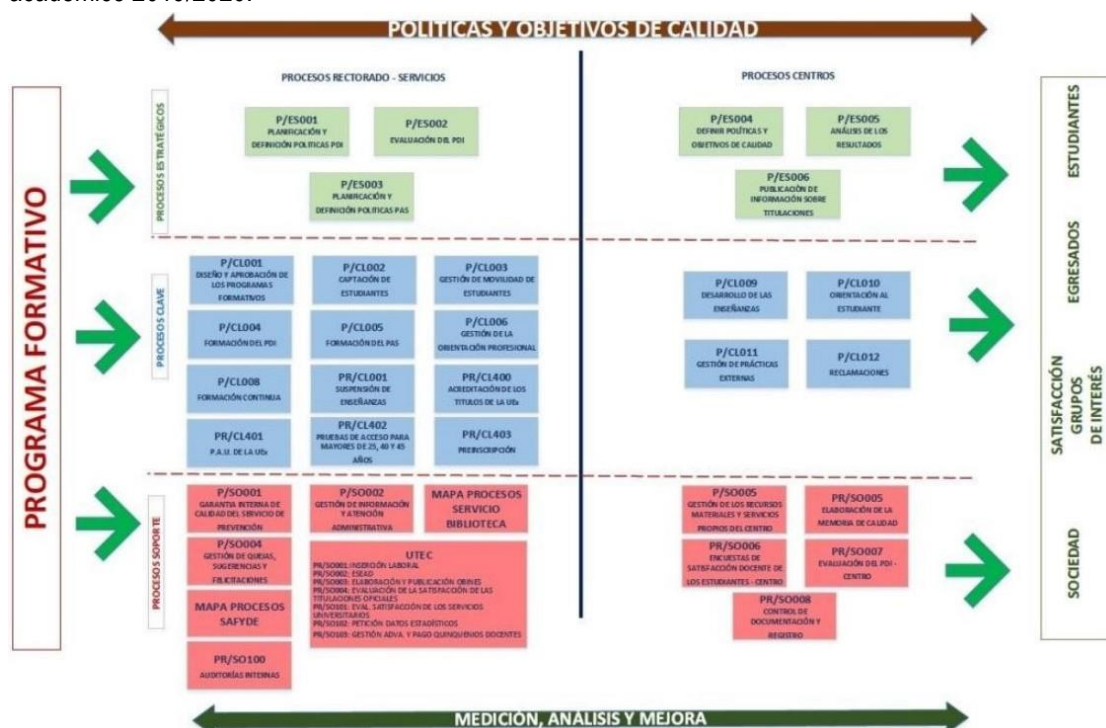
académico 2019/2020:

POLITICAS Y OBJETIVOS DE CALIDAD

PROGRAMA FORMATIVO

PROCESOS RECTORADO - SERVICIOS

PROCESOS CENTROS

PROCESOS ESTRATÉGICOS

P/ES001
PLANIFICACIÓN Y DEFINICIÓN POLITICAS PDI

P/ES002
EVALUACIÓN DEL PDI

P/ES003
PLANIFICACIÓN Y DEFINICIÓN POLITICAS PAS

P/ES004
DEFINIR POLÍTICAS Y OBJETIVOS DE CALIDAD

P/ES005
ANÁLISIS DE LOS RESULTADOS

P/ES006
PUBLICACIÓN DE INFORMACIÓN SOBRE TITULACIONES

PROCESOS CLAVE

P/CL001
DISEÑO Y APROBACIÓN DE LOS PROGRAMAS FORMATIVOS

P/CL002
CAPTACIÓN DE ESTUDIANTES

P/CL003
GESTIÓN DE MOVILIDAD DE ESTUDIANTES

P/CL004
FORMACIÓN DEL PDI

P/CL005
FORMACIÓN DEL PAS

P/CL006
GESTIÓN DE LA ORIENTACIÓN PROFESIONAL

P/CL008
FORMACIÓN CONTINUA

PR/CL001
SUSPENSIÓN DE ENSEÑANZAS

PR/CL400
ACREDITACIÓN DE LOS TITULOS DE LA UEx

PR/CL401
P.A.U. DE LA UEx

PR/CL402
PRUEBAS DE ACCESO PARA MAYORES DE 25, 40 Y 45 AÑOS

PR/CL403
PREINSCRIPCIÓN

P/CL009
DESARROLLO DE LAS ENSEÑANZAS

P/CL010
ORIENTACIÓN AL ESTUDIANTE

P/CL011
GESTIÓN DE PRÁCTICAS EXTERNAS

P/CL012
RECLAMACIONES

PROCESOS SOPORTE

P/SO001
GARANTIA INTERNA DE CALIDAD DEL SERVICIO DE PREVENCIÓN

P/SO002
GESTIÓN DE INFORMACIÓN Y ATENCIÓN ADMINISTRATIVA

MAPA PROCESOS SERVICIO BIBLIOTECA

P/SO004
GESTIÓN DE QUEJAS, SUGERENCIAS Y FELICITACIONES

UTEC
PR/SO001: INSERCIÓN LABORAL
PR/SO002: ESEAD
PR/SO003: ELABORACIÓN Y PUBLICACIÓN OBINES
PR/SO004: EVALUACIÓN DE LA SATISFACCIÓN DE LAS TITULACIONES OFICIALES
PR/SO101: EVAL. SATISFACCIÓN DE LOS SERVICIOS UNIVERSITARIOS
PR/SO102: PETICIÓN DATOS ESTADÍSTICOS
PR/SO103: GESTIÓN ADVA. Y PAGO QUINQUENIOS DOCENTES

MAPA PROCESOS SAFYDE

PR/SO100
AUDITORÍAS INTERNAS

P/SO005
GESTIÓN DE LOS RECURSOS MATERIALES Y SERVICIOS PROPIOS DEL CENTRO

PR/SO005
ELABORACIÓN DE LA MEMORIA DE CALIDAD

PR/SO006
ENCUESTAS DE SATISFACCIÓN DOCENTE DE LOS ESTUDIANTES - CENTRO

PR/SO007
EVALUACIÓN DEL PDI - CENTRO

PR/SO008
CONTROL DE DOCUMENTACIÓN Y REGISTRO

ESTUDIANTES

EGRESADOS

SATISFACCIÓN GRUPOS DE INTERÉS

SOCIEDAD

MEDICIÓN, ANÁLISIS Y MEJORA